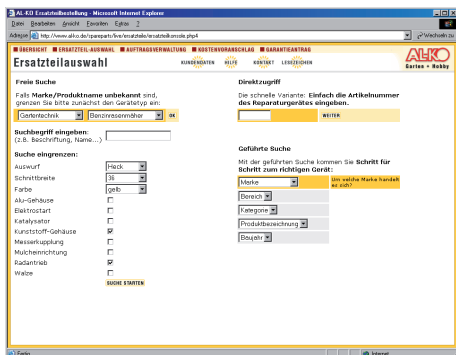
AL-KO Ersatzteilbestellung - Microsoft Internet Explorer

Datei Bearbeiten Ansicht Favoriten Extras ?

Adresse http://www.alko.de/spareparts/live/ersatzteile/ersatzteilkonsole.php4 Wechseln zu

ÜBERSICHT ERSATZTEIL-AUSWAHL AUFTRAGSVERWALTUNG KOSTENVORANSCHLAG GARANTIEANTRAG

Ersatzteilauswahl

KUNDENDATEN HILFE KONTAKT LEERZEICHEN

AL-KO Garten + Hobby

Freie Suche

Falls Marke/Produktname unbekannt sind, grenzen Sie bitte zunächst den Gerätetyp ein:

Gartentechnik Benzinrasenmäher OK

Suchbegriff eingeben:
(z.B. Beschriftung, Name...)

Suche eingrenzen:

| | |
|---|---|
| Auswurf | Heck |
| Schnittbreite | 36 |
| Farbe | gelb |
| Alu-Gehäuse | ☐ |
| Elektrostart | ☐ |
| Katalysator | ☐ |
| Kunststoff-Gehäuse | ☑ |
| Messerkupplung | ☐ |
| Mulcheinrichtung | ☐ |
| Radantrieb | ☑ |
| Walze | ☐ |

SUCHE STARTEN

Direktzugriff

Die schnelle Variante: Einfach die Artikelnummer des Reparaturgerätes eingeben.

WEITER

Geführte Suche

Mit der geführten Suche kommen Sie Schritt für Schritt zum richtigen Gerät:

Marke

Um welche Marke handelt es sich?

Bereich

Kategorie

Produktbezeichnung

Baujahr

Fertig

Internet